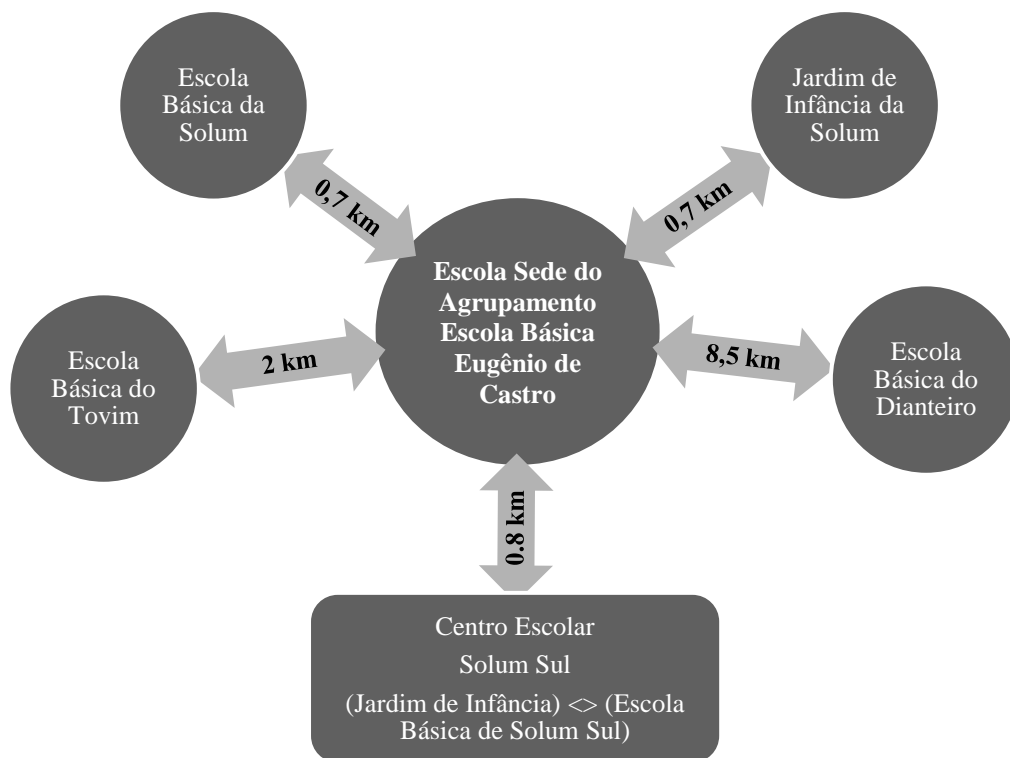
Escola Básica da Solum

Jardim de Infância da Solum

0,7 km

0,7 km

Escola Sede do Agrupamento Escola Básica Eugênio de Castro

Escola Básica do Tovim

2 km

8,5 km

Escola Básica do Dianteiro

0.8 km

Centro Escolar

Solum Sul

(Jardim de Infância) <> (Escola Básica de Solum Sul)